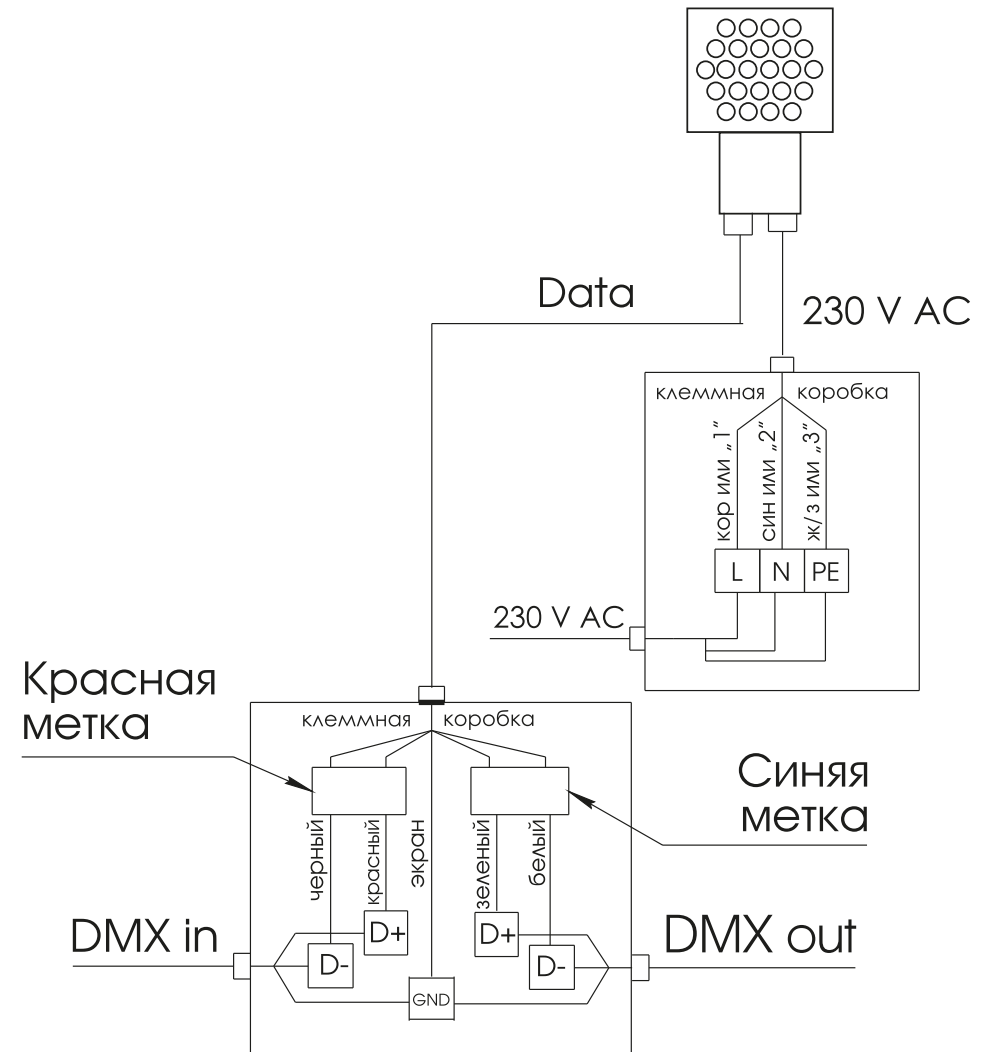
Data

230 V AC

клеммная коробка

кор или „1"

син или „2"

ж/з или „3"

L N PE

230 V AC

Красная метка

клеммная коробка

Синяя метка

черный

красный

экран

зеленый

белый

DMX in

D+

D-

D+

D-

DMX out

GND